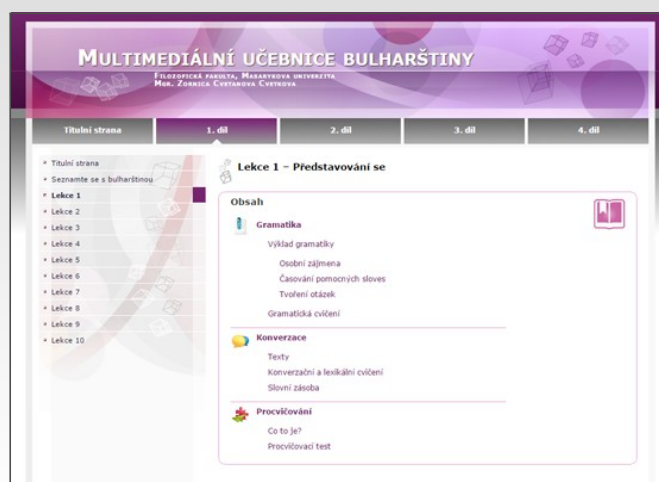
MULTIMEDIÁLNÍ UČEBNICE BULHARŠTINY
FILOZOFICKÁ FAKULTA, MASARYKOVA UNIVERZITA
MGR. ZORNICA CVETANOVA CVETKOVA

Titulní strana
1. díl
2. díl
3. díl
4. díl

Titulní strana
Seznamte se s bulharštinou
Lekce 1
Lekce 2
Lekce 3
Lekce 4
Lekce 5
Lekce 6
Lekce 7
Lekce 8
Lekce 9
Lekce 10

Lekce 1 – Představování se

Obsah

Gramatika
Výklad gramatiky
Osobní zájmena
Časování pomocných sloves
Tvoření otázek
Gramatická cvičení

Konverzace
Texty
Konverzační a lexikální cvičení
Slovní zásoba

Procvičování
Co to je?
Procvičovací test